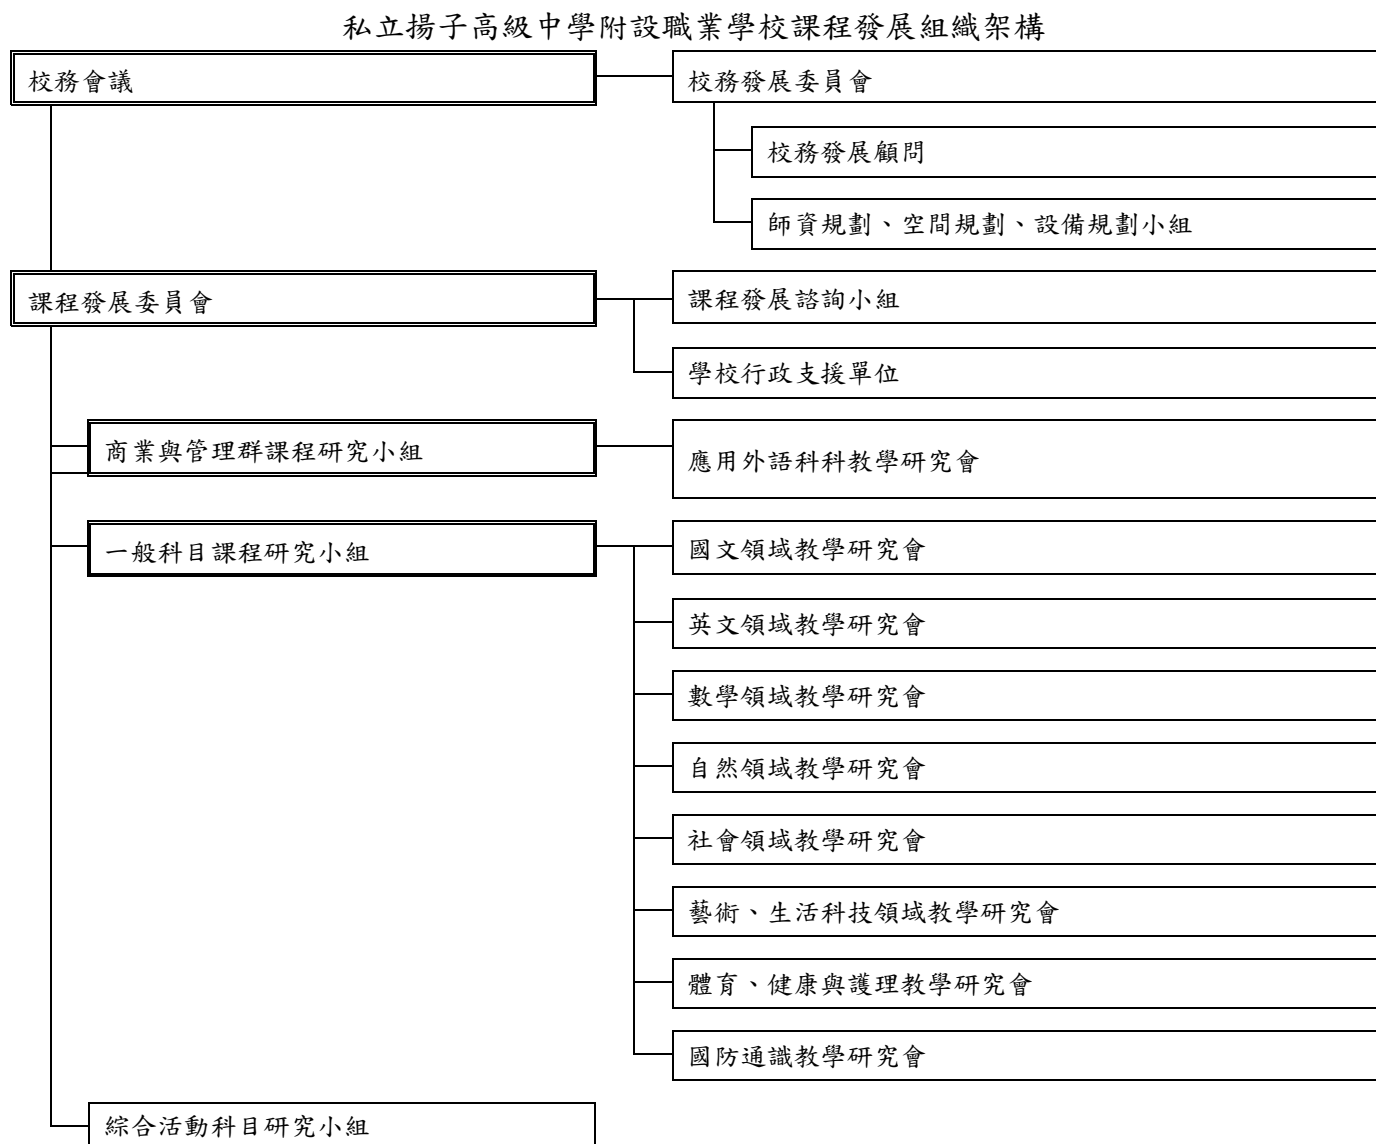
私立揚子高級中學附設職業學校課程發展組織架構

校務會議

校務發展委員會

校務發展顧問

師資規劃、空間規劃、設備規劃小組

課程發展委員會

課程發展諮詢小組

學校行政支援單位

商業與管理群課程研究小組

應用外語科科教學研究會

一般科目課程研究小組

國文領域教學研究會

英文領域教學研究會

數學領域教學研究會

自然領域教學研究會

社會領域教學研究會

藝術、生活科技領域教學研究會

體育、健康與護理教學研究會

國防通識教學研究會

綜合活動科目研究小組